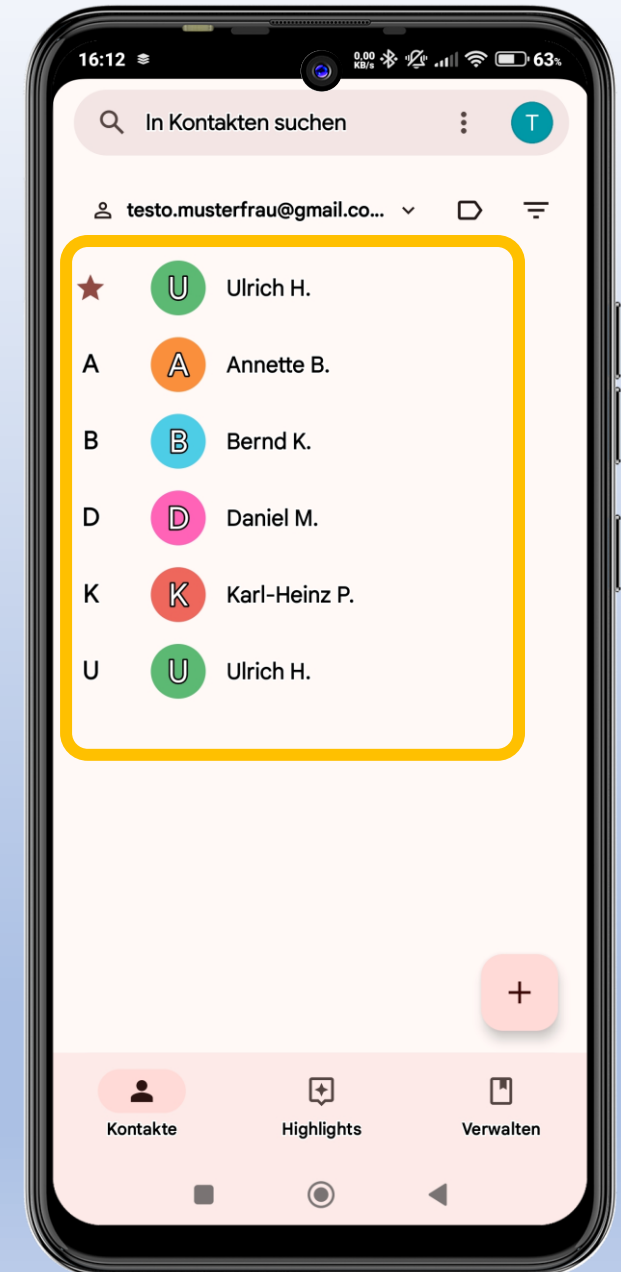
16:12 0,00 KB/s 63%

In Kontakten suchen

T

testo.musterfrau@gmail.co...

U Ulrich H.

A A Annette B.

B B Bernd K.

D D Daniel M.

K K Karl-Heinz P.

U U Ulrich H.

+

Kontakte

Highlights

Verwalten